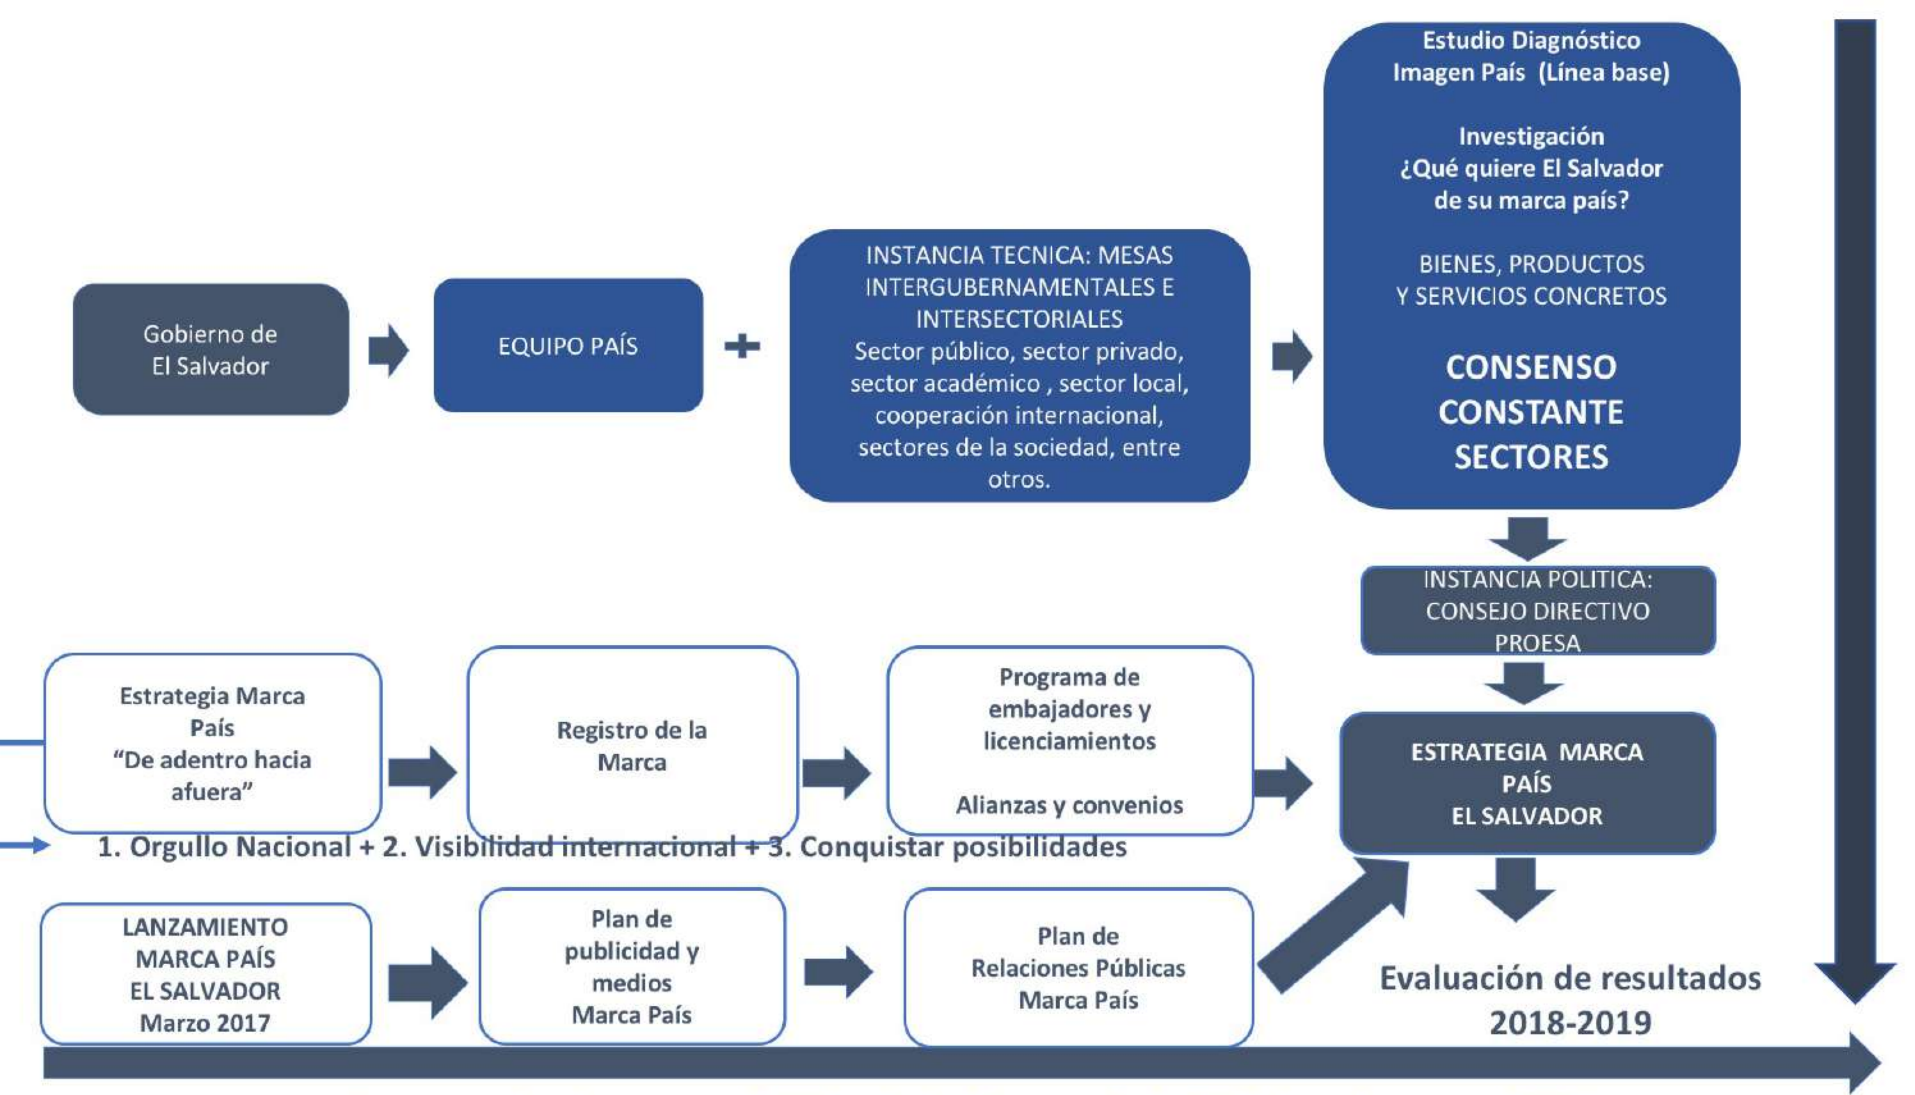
Gobierno de El Salvador

EQUIPO PAÍS

+

INSTANCIA TECNICA: MESAS INTERGUBERNAMENTALES E INTERSECTORIALES
Sector público, sector privado, sector académico , sector local, cooperación internacional, sectores de la sociedad, entre otros.

Estudio Diagnóstico Imagen País (Línea base)

Investigación
¿Qué quiere El Salvador de su marca país?

BIENES, PRODUCTOS Y SERVICIOS CONCRETOS

CONSENSO CONSTANTE SECTORES

INSTANCIA POLITICA: CONSEJO DIRECTIVO PROESA

Estrategia Marca País
"De adentro hacia afuera"

Registro de la Marca

Programa de embajadores y licenciamientos

Alianzas y convenios

ESTRATEGIA MARCA PAÍS
EL SALVADOR

1. Orgullo Nacional + 2. Visibilidad internacional + 3. Conquistar posibilidades

LANZAMIENTO MARCA PAÍS EL SALVADOR Marzo 2017

Plan de publicidad y medios Marca País

Plan de Relaciones Públicas Marca País

Evaluación de resultados 2018-2019